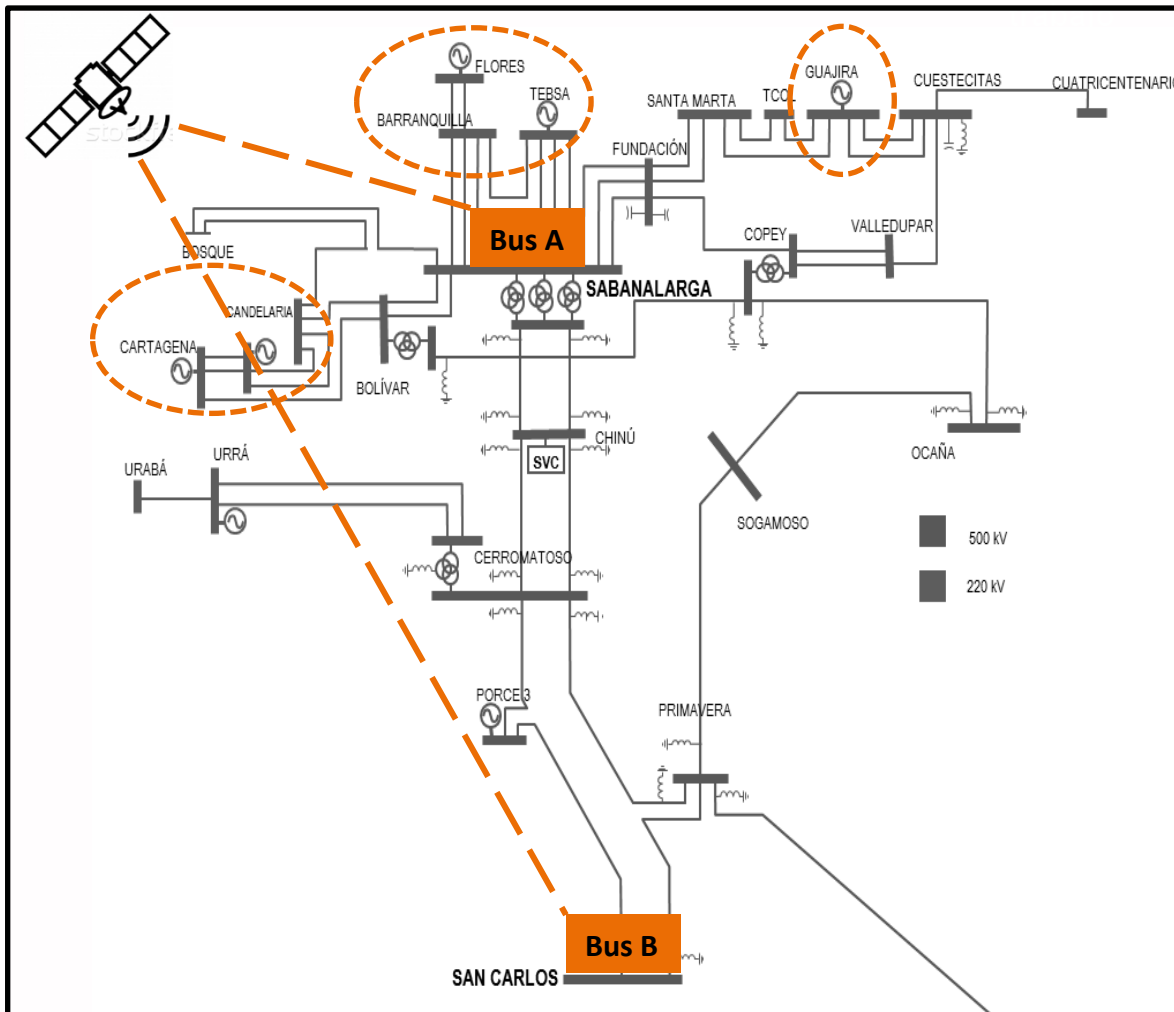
FLORES
BARRANQUILLA
TEBSA
SANTA MARTA
TCO
GUAJIRA
CUESTECITAS
CUATRICENTENARIO
FUNDACIÓN
Bus A
COPEY
VALLEDUPAR
BOSQUE
SABANALARGA
CANDELARIA
CARTAGENA
BOLÍVAR
CHINÚ
SVC
OCAÑA
URABÁ
URRÁ
SOGAMOSO
500 kV
220 kV
CERROMATOSO
PORCE 3
PRIMAVERA
Bus B
SAN CARLOS